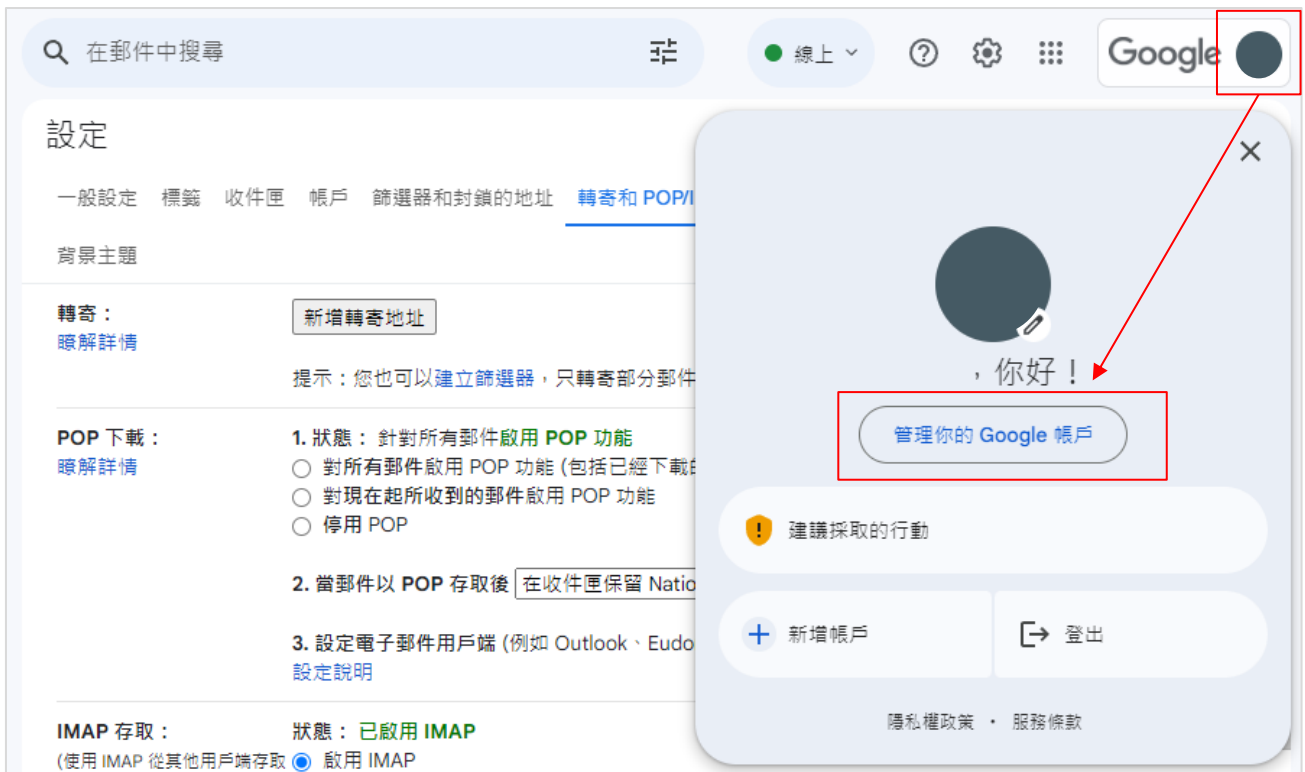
在郵件中搜尋

線上

Google

設定

一般設定 標籤 收件匣 帳戶 篩選器和封鎖的地址 轉寄和 POP/I

背景主題

轉寄：
瞭解詳情

新增轉寄地址

提示：您也可以建立篩選器，只轉寄部分郵件

POP 下載：
瞭解詳情

1. 狀態： 針對所有郵件啟用 POP 功能
對所有郵件啟用 POP 功能 (包括已經下載的
對現在起所收到的郵件啟用 POP 功能
停用 POP

2. 當郵件以 POP 存取後 在收件匣保留 Natio

3. 設定電子郵件用戶端 (例如 Outlook、Eudo
設定說明

IMAP 存取：
(使用 IMAP 從其他用戶端存取

狀態： 已啟用 IMAP
啟用 IMAP

，你好！

管理你的 Google 帳戶

建議採取的行動

新增帳戶

登出

隱私權政策 • 服務條款